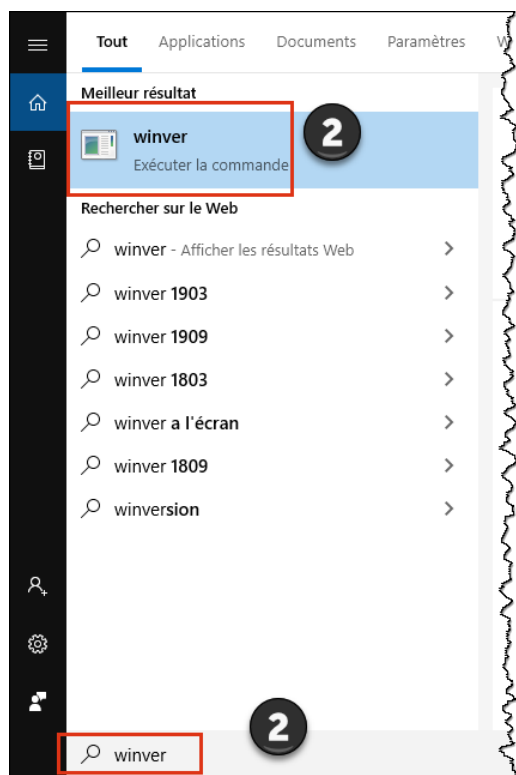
Tout Applications Documents Paramètres W

Meilleur résultat

winver
Exécuter la commande

2

Rechercher sur le Web

winver - Afficher les résultats Web

winver 1903

winver 1909

winver 1803

winver a l'écran

winver 1809

winversion

2

winver